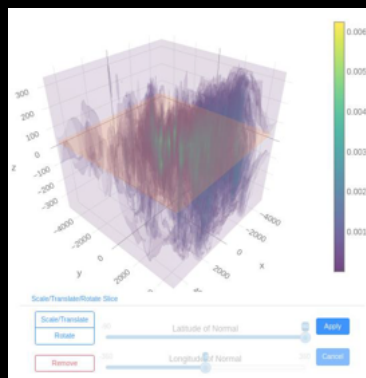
300
200
100
z 0
-100
-200
-300
-4000
-2000
0
y 2000
4000
2000
0
-2000
-4000
x

0.006
0.005
0.004
0.003
0.002
0.001

Scale/Translate/Rotate Slice
Scale/Translate
Rotate
Remove
Latitude of Normal
Longitude of Normal
Apply
Cancel